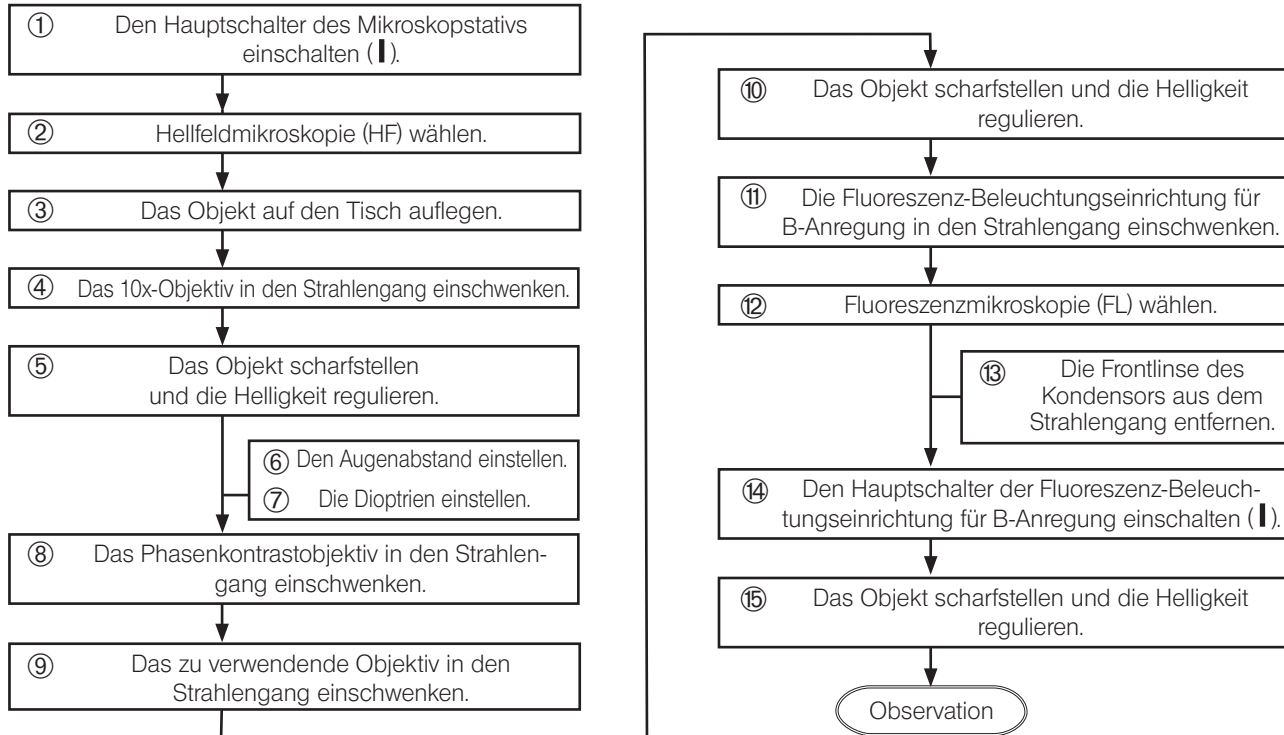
① Den Hauptschalter des Mikroskopstativs einschalten ( I ).

② Hellfeldmikroskopie (HF) wählen.

③ Das Objekt auf den Tisch auflegen.

④ Das 10x-Objektiv in den Strahlengang einschwenken.

⑤ Das Objekt scharfstellen und die Helligkeit regulieren.

⑥ Den Augenabstand einstellen.

⑦ Die Dioptrien einstellen.

⑧ Das Phasenkontrastobjektiv in den Strahlengang einschwenken.

⑨ Das zu verwendende Objektiv in den Strahlengang einschwenken.

⑩ Das Objekt scharfstellen und die Helligkeit regulieren.

⑪ Die Fluoreszenz-Beleuchtungseinrichtung für B-Anregung in den Strahlengang einschwenken.

⑫ Fluoreszenzmikroskopie (FL) wählen.

⑬ Die Frontlinse des Kondensors aus dem Strahlengang entfernen.

⑭ Den Hauptschalter der Fluoreszenz-Beleuchtungseinrichtung für B-Anregung einschalten ( I ).

⑮ Das Objekt scharfstellen und die Helligkeit regulieren.

Observation